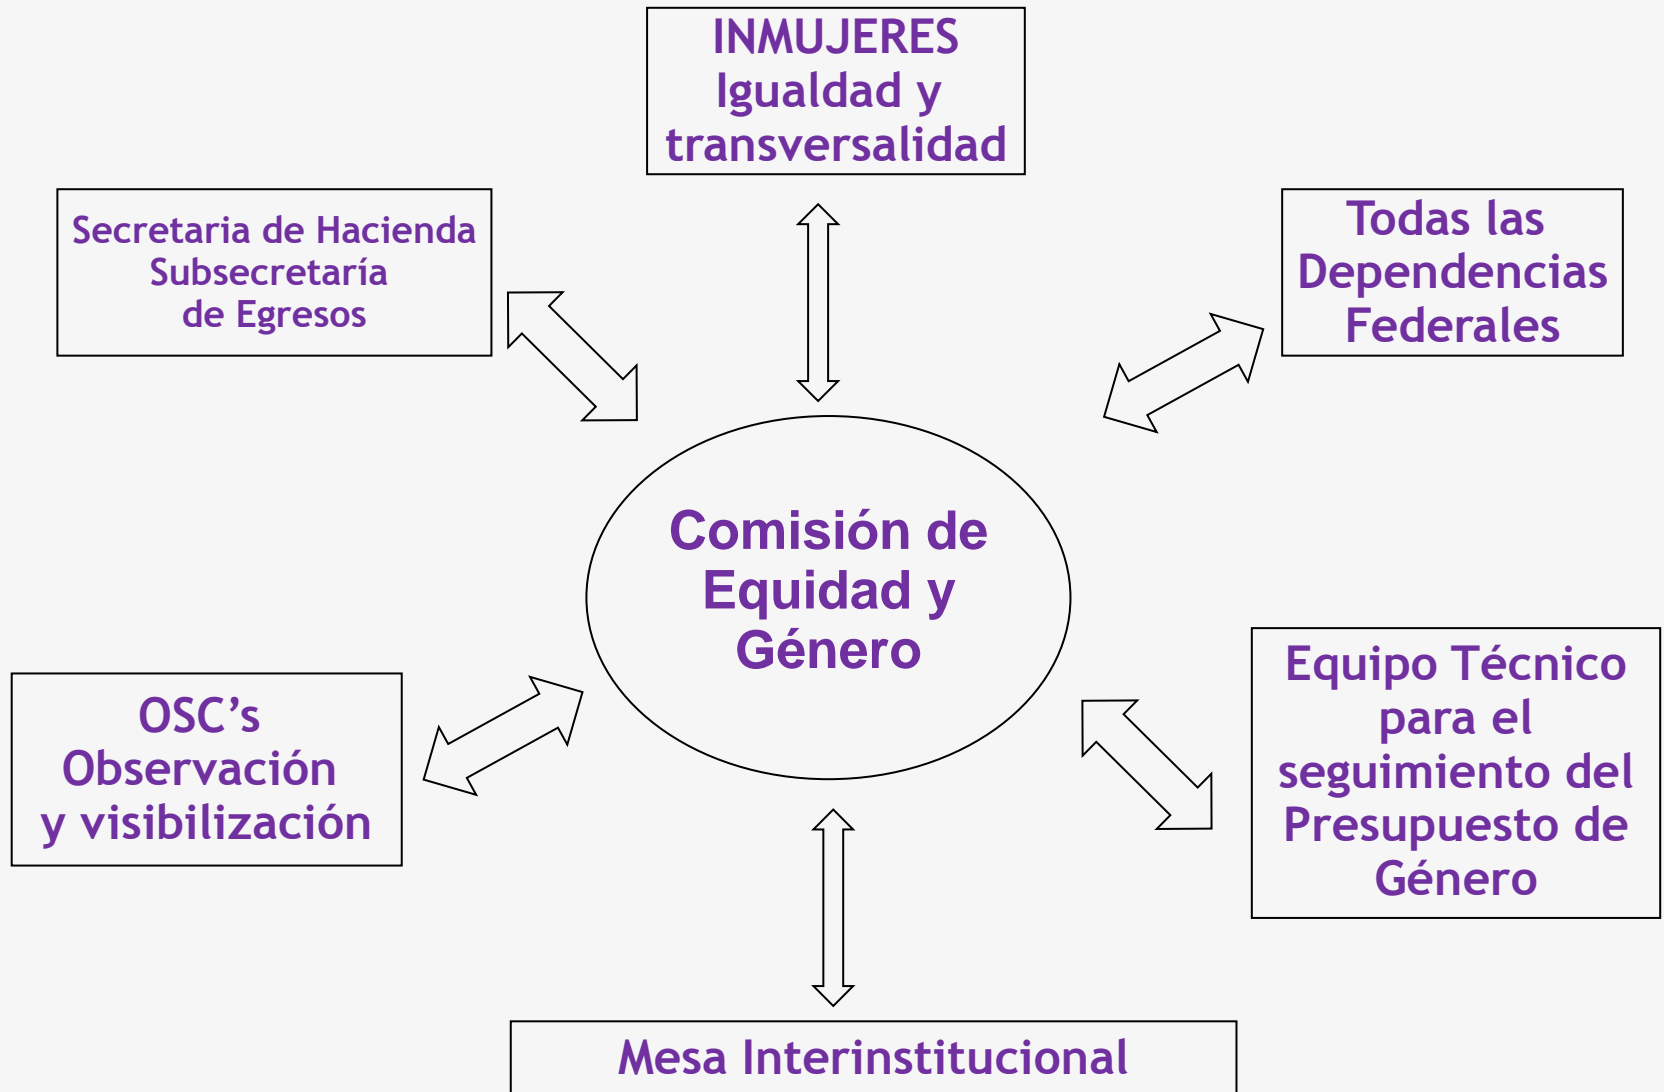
INMUJERES
Igualdad y transversalidad

Secretaria de Hacienda
Subsecretaría
de Egresos

Todas las Dependencias Federales

Comisión de Equidad y Género

OSC's
Observación y visibilización

Equipo Técnico para el seguimiento del Presupuesto de Género

Mesa Interinstitucional